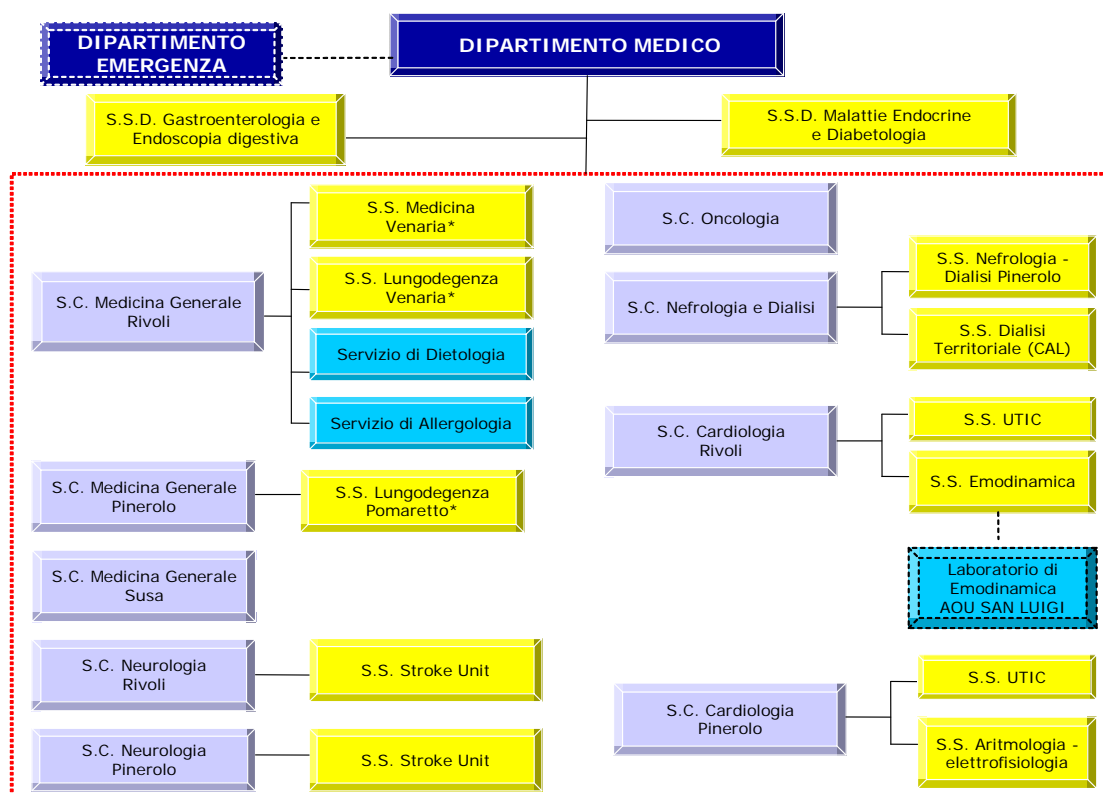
DIPARTIMENTO EMERGENZA

DIPARTIMENTO MEDICO

S.S.D. Gastroenterologia e Endoscopia digestiva

S.S.D. Malattie Endocrine e Diabetologia

S.C. Medicina Generale Rivoli

S.S. Medicina Venaria*

S.S. Lungodegenza Venaria*

Servizio di Dietologia

Servizio di Allergologia

S.C. Medicina Generale Pinerolo

S.S. Lungodegenza Pomaretto*

S.C. Medicina Generale Susa

S.C. Neurologia Rivoli

S.S. Stroke Unit

S.C. Neurologia Pinerolo

S.S. Stroke Unit

S.C. Oncologia

S.C. Nefrologia e Dialisi

S.S. Nefrologia - Dialisi Pinerolo

S.S. Dialisi Territoriale (CAL)

S.C. Cardiologia Rivoli

S.S. UTIC

S.S. Emodinamica

Laboratorio di Emodinamica AOU SAN LUIGI

S.C. Cardiologia Pinerolo

S.S. UTIC

S.S. Aritmologia - elettrofisiologia